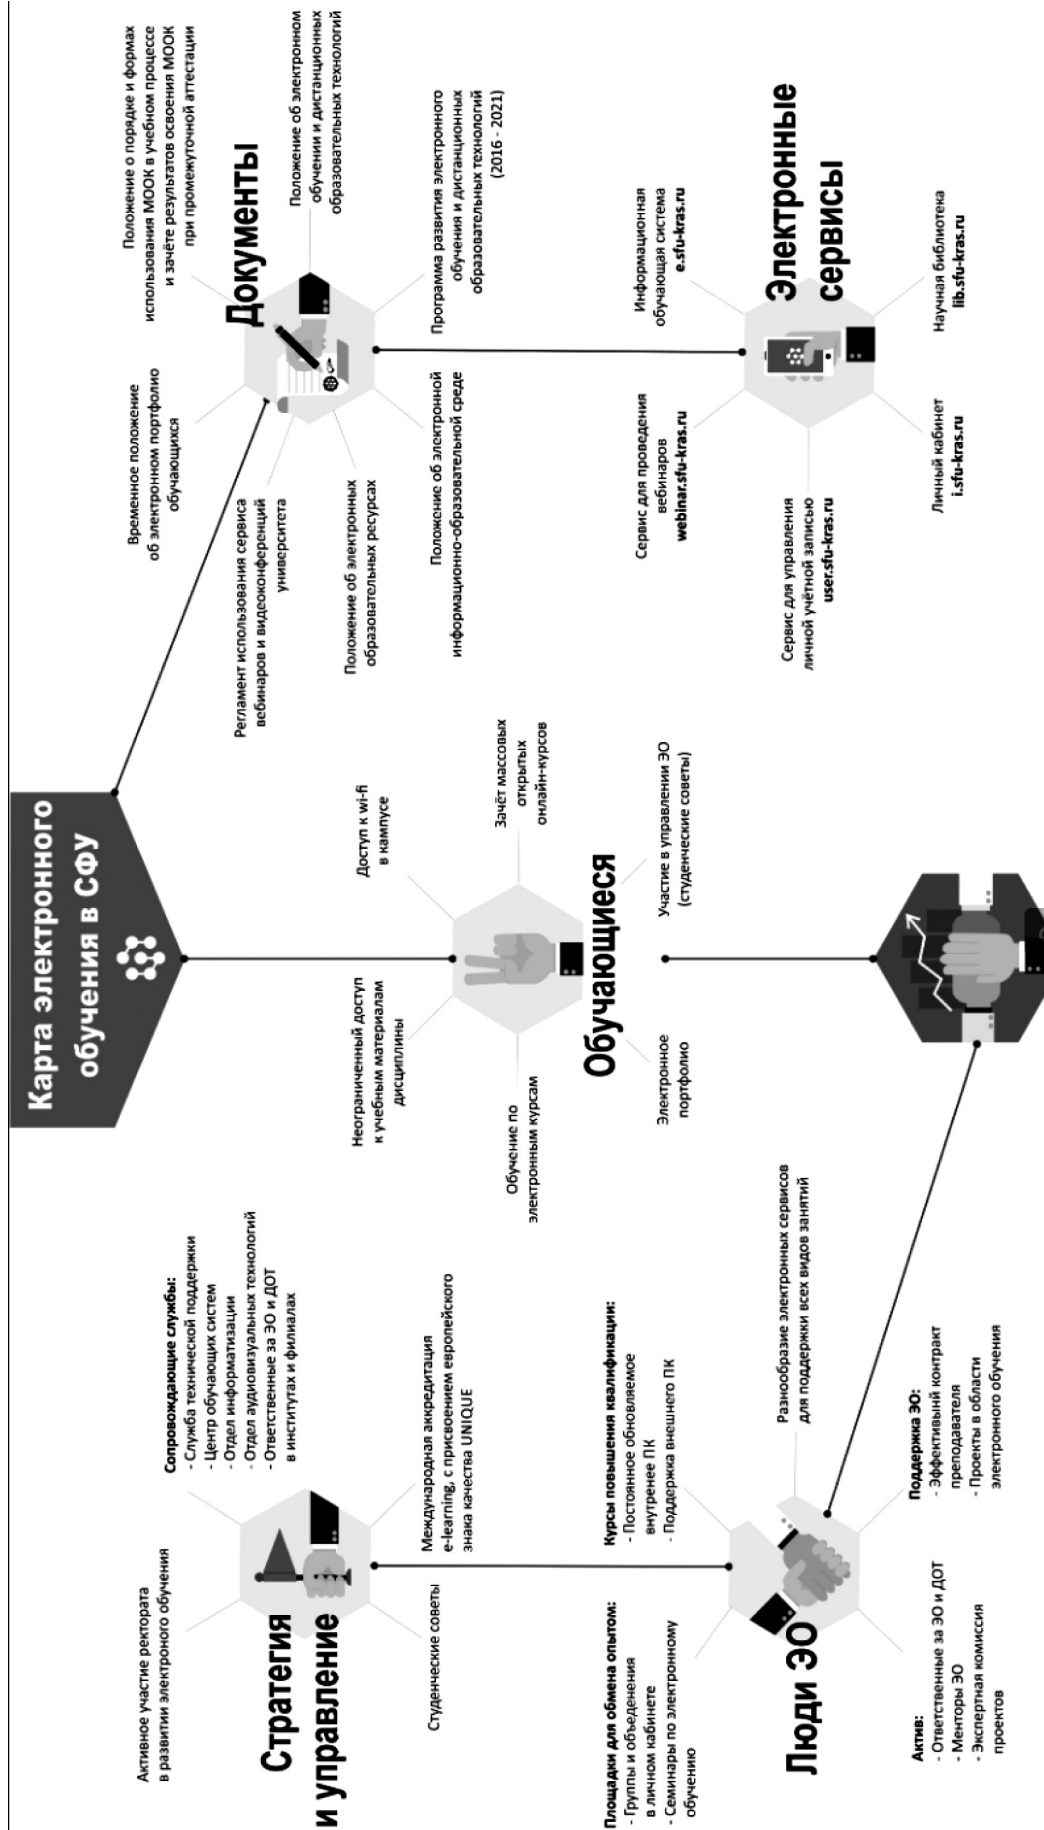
Карта электронного обучения в СФУ

Документы

Положение о порядке и формах использования МООК в учебном процессе и зачёте результатов освоения МООК при промежуточной аттестации

Положение об электронном обучении и дистанционных образовательных технологий

Программа развития электронного обучения и дистанционных образовательных технологий (2016 - 2021)

Положение об электронной информационно-образовательной среде

Положение об электронных образовательных ресурсах

Регламент использования сервиса вебинаров и видеоконференций университета

Временное положение об электронном портфолио обучающихся

Электронные сервисы

Информационная обучающая система
e.sfu-kras.ru

Научная библиотека
lib.sfu-kras.ru

Личный кабинет
i.sfu-kras.ru

Сервис для управления личной учётной записью
user.sfu-kras.ru

Сервис для проведения вебинаров
webinar.sfu-kras.ru

Обучающиеся

Доступ к wi-fi в кампусе

Зачёт массовых открытых онлайн-курсов

Участие в управлении ЭО (студенческие советы)

Электронное портфолио

Обучение по электронным курсам

Неограниченный доступ к учебным материалам дисциплины

Стратегия и управление

Активное участие ректората в развитии электронного обучения

Сопровождающие службы:
- Служба технической поддержки
- Центр обучающих систем
- Отдел информатизации
- Отдел аудиовизуальных технологий
- Ответственные за ЭО и ДОТ в институтах и филиалах

Международная аккредитация e-learning, с присвоением европейского знака качества UNIQUE

Студенческие советы

Люди ЭО

Курсы повышения квалификации:
- Постоянное обновляемое внутренее ПК
- Поддержка внешнего ПК

Разнообразие электронных сервисов для поддержки всех видов занятий

Поддержка ЭО:
- Эффективный контракт преподавателя
- Проекты в области электронного обучения

Актив:
- Ответственные за ЭО и ДОТ
- Менторы ЭО
- Экспертная комиссия проектов

Площадки для обмена опытом:
- Группы и объединения в личном кабинете
- Семинары по электронному обучению